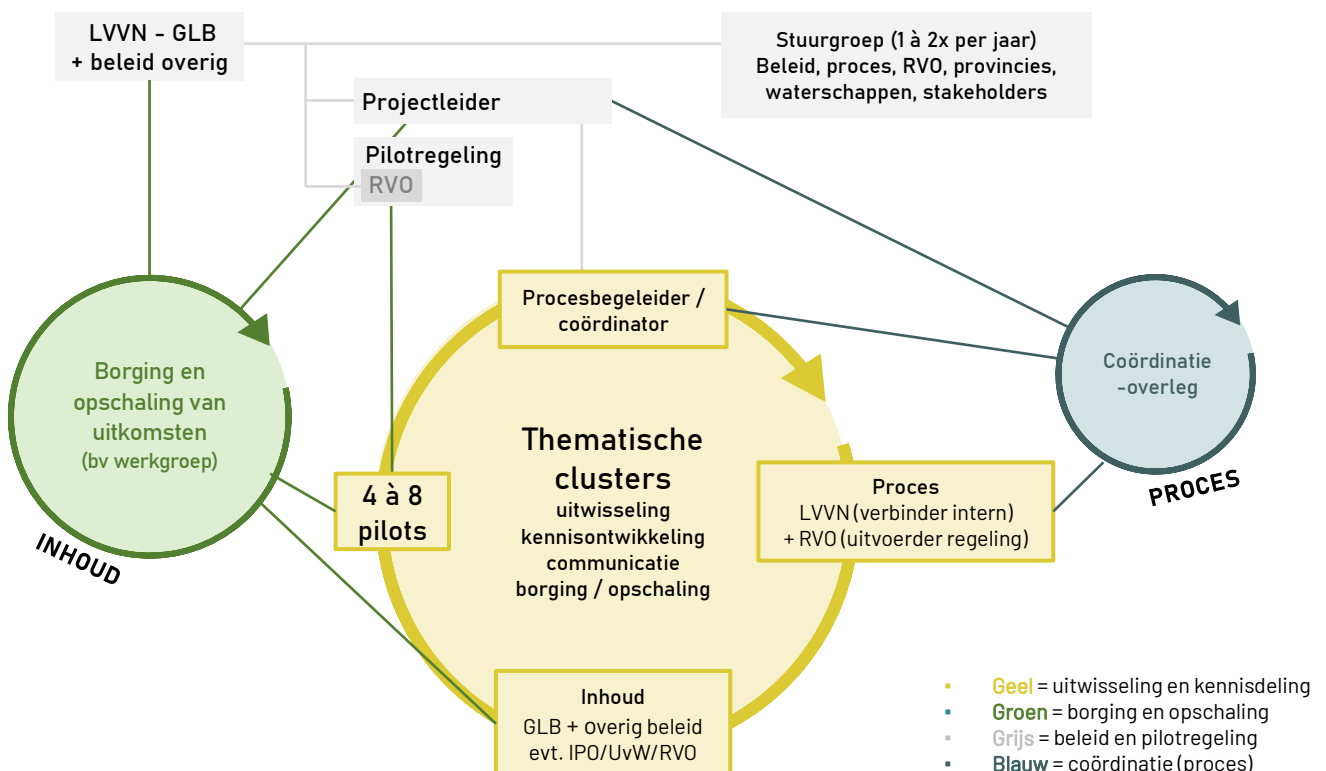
LVVN - GLB
+ beleid overig

Stuurgroep (1 à 2x per jaar)
Beleid, proces, RVO, provincies, waterschappen, stakeholders

Projectleider

Pilotregeling
RVO

Procesbegeleider / coördinator

Borging en opschaling van uitkomsten
(bv werkgroep)

INHOUD

Thematische clusters
uitwisseling
kennisontwikkeling
communicatie
borging / opschaling

4 à 8 pilots

Coördinatie -overleg

PROCES

Proces
LVVN (verbinder intern)
+ RVO (uitvoerder regeling)

Inhoud
GLB + overig beleid
evt. IPO/UvW/RVO

Geel = uitwisseling en kennisdeling
Groen = borging en opschaling
Grijs = beleid en pilotregeling
Blauw = coördinatie (proces)